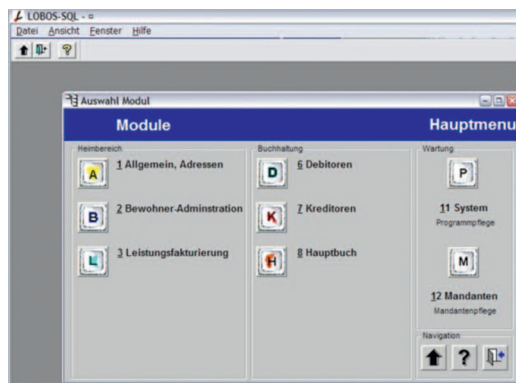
LOBOS-SQL - ¤
Datei Ansicht Fenster Hilfe

Auswahl Modul

Module

Hauptmenu

Heimbereich

A 1 Allgemein, Adressen

B 2 Bewohner-Adminstration

L 3 Leistungsfakturierung

Buchhaltung

D 6 Debitoren

K 7 Kreditoren

H 8 Hauptbuch

Wartung

P

11 System
Programmpflege

M

12 Mandanten
Mandantenpflege

Navigation

?